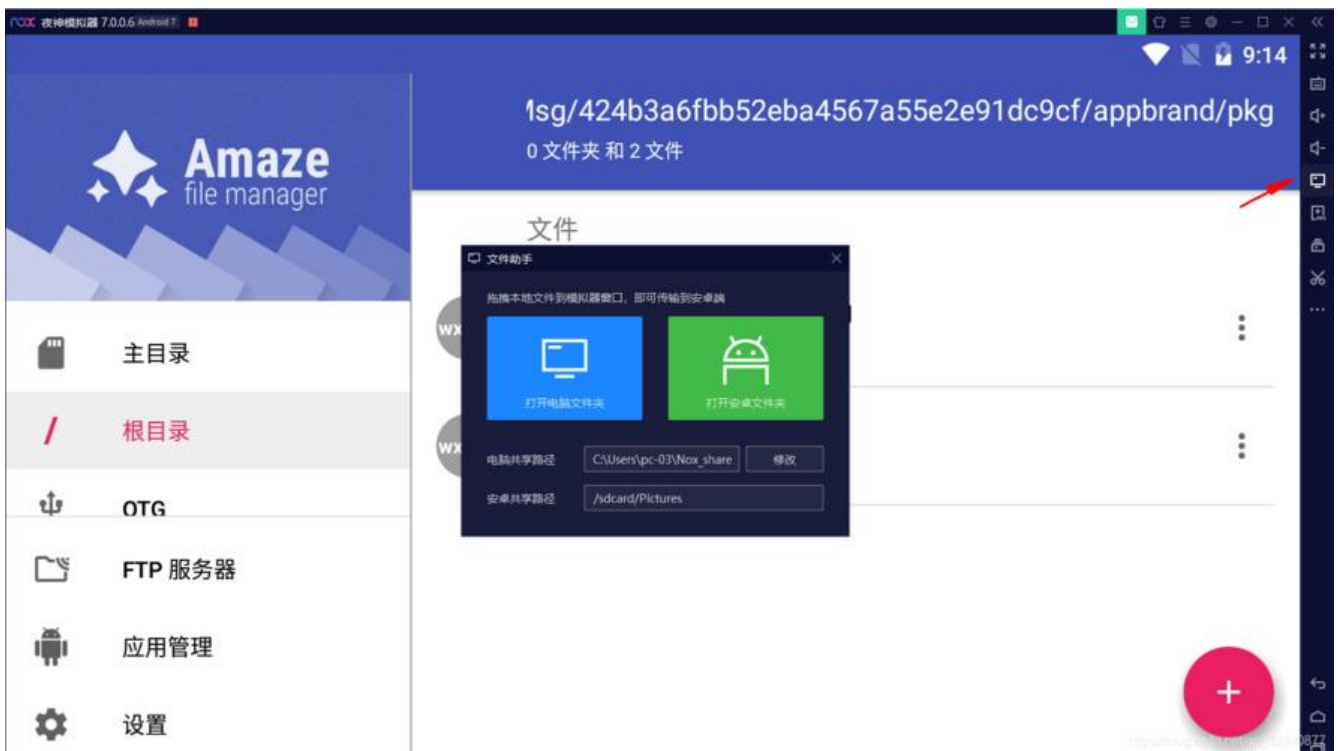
nox 夜神模拟器 7.0.0.6 Android 7

9:14

Amaze
file manager

/lsg/424b3a6fbb52eba4567a55e2e91dc9cf/appbrand/pkg
0 文件夹 和 2 文件

文件

文件助手

拖拽本地文件到模拟器窗口，即可传输到安卓端

打开电脑文件夹

打开安卓文件夹

电脑共享路径 C:\Users\pc-03\Nox_share 修改

安卓共享路径 /sdcard/Pictures

WX

WX

主目录

根目录

OTG

FTP 服务器

应用管理

设置

+

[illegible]